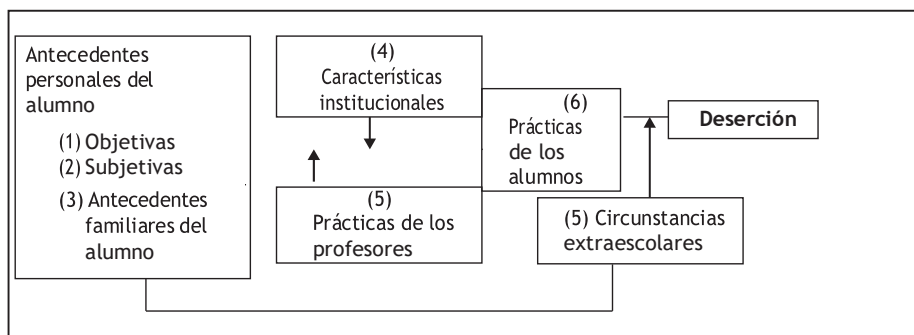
Antecedentes personales del alumno

(1) Objetivas
(2) Subjetivas
(3) Antecedentes familiares del alumno

(4)
Características institucionales

(5)
Prácticas de los profesores

(6)
Prácticas de los alumnos

(5) Circunstancias extraescolares

Deserción